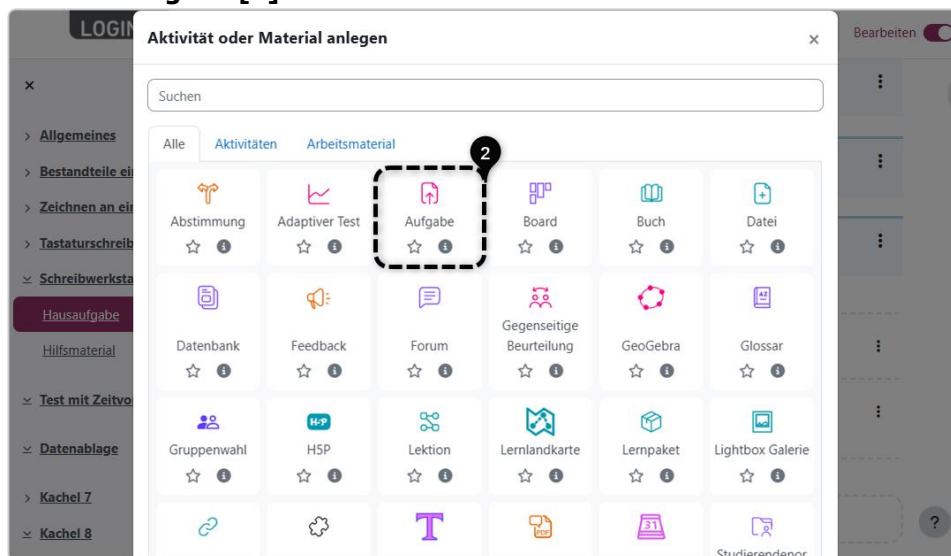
LOGIN

Bearbeiten

×

Allgemeines

Bestandteile ei

Zeichnen an ei

Tastaturschreib

Schreibwerksta

Hausaufgabe

Hilfsmaterial

Test mit Zeitvo

Datenablage

Kachel 7

Kachel 8

Aktivität oder Material anlegen

×

Suchen

Alle Aktivitäten Arbeitsmaterial

2

Abstimmung

Adaptiver Test

Aufgabe

Board

Buch

Datei

Datenbank

Feedback

Forum

Gegenseitige Beurteilung

GeoGebra

Glossar

Gruppenwahl

H-P

H5P

Lektion

Lernlandkarte

Lernpaket

Lightbox Galerie

T

PDF

31

Studierendenor

?